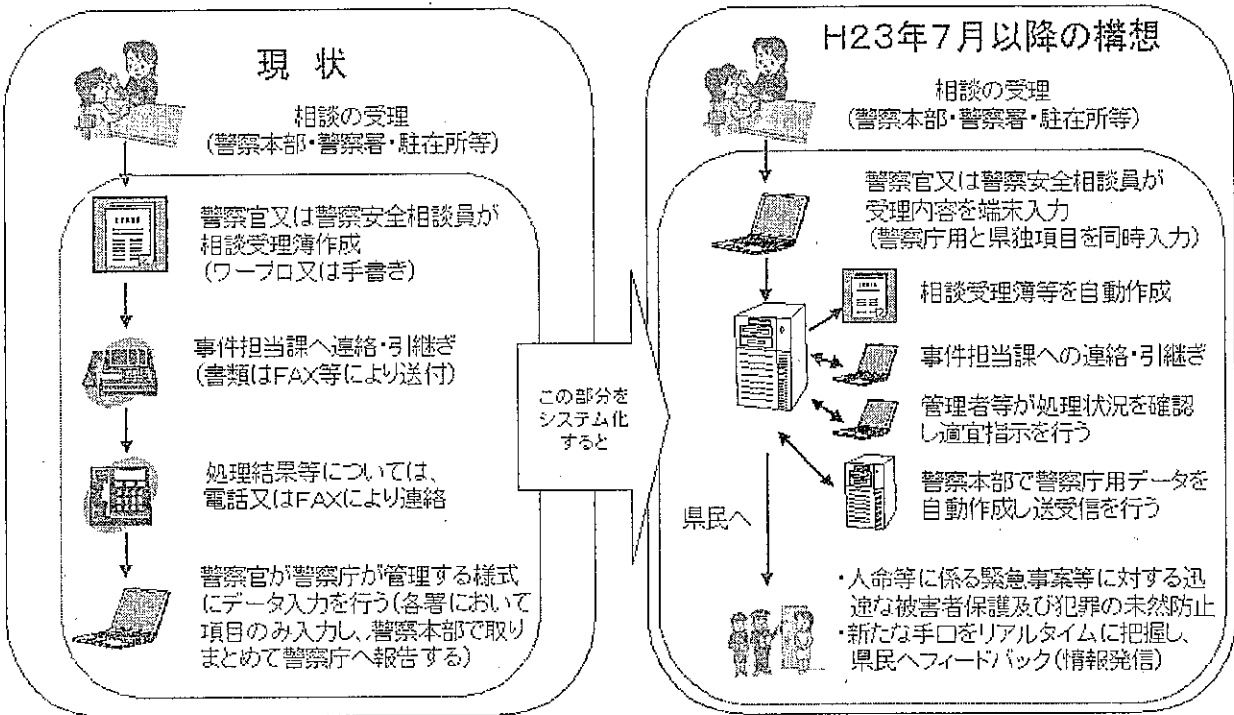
現状

相談の受理
（警察本部・警察署・駐在所等）

警察官又は警察安全相談員が相談受理簿作成
（ワープロ又は手書き）

事件担当課へ連絡・引継ぎ
（書類はFAX等により送付）

処理結果等については、電話又はFAXにより連絡

警察官が警察庁が管理する様式にデータ入力を行う（各署において項目のみ入力し、警察本部で取りまとめて警察庁へ報告する）

この部分をシステム化すると

H23年7月以降の構想

相談の受理
（警察本部・警察署・駐在所等）

警察官又は警察安全相談員が受理内容を端末入力
（警察庁用と県独項目を同時入力）

相談受理簿等を自動作成

事件担当課への連絡・引継ぎ

管理者等が処理状況を確認し適宜指示を行う

警察本部で警察庁用データを自動作成し送受信を行う

県民へ

・人命等に係る緊急事案等に対する迅速な被害者保護及び犯罪の未然防止
・新たな手口をリアルタイムに把握し、県民へフィードバック（情報発信）